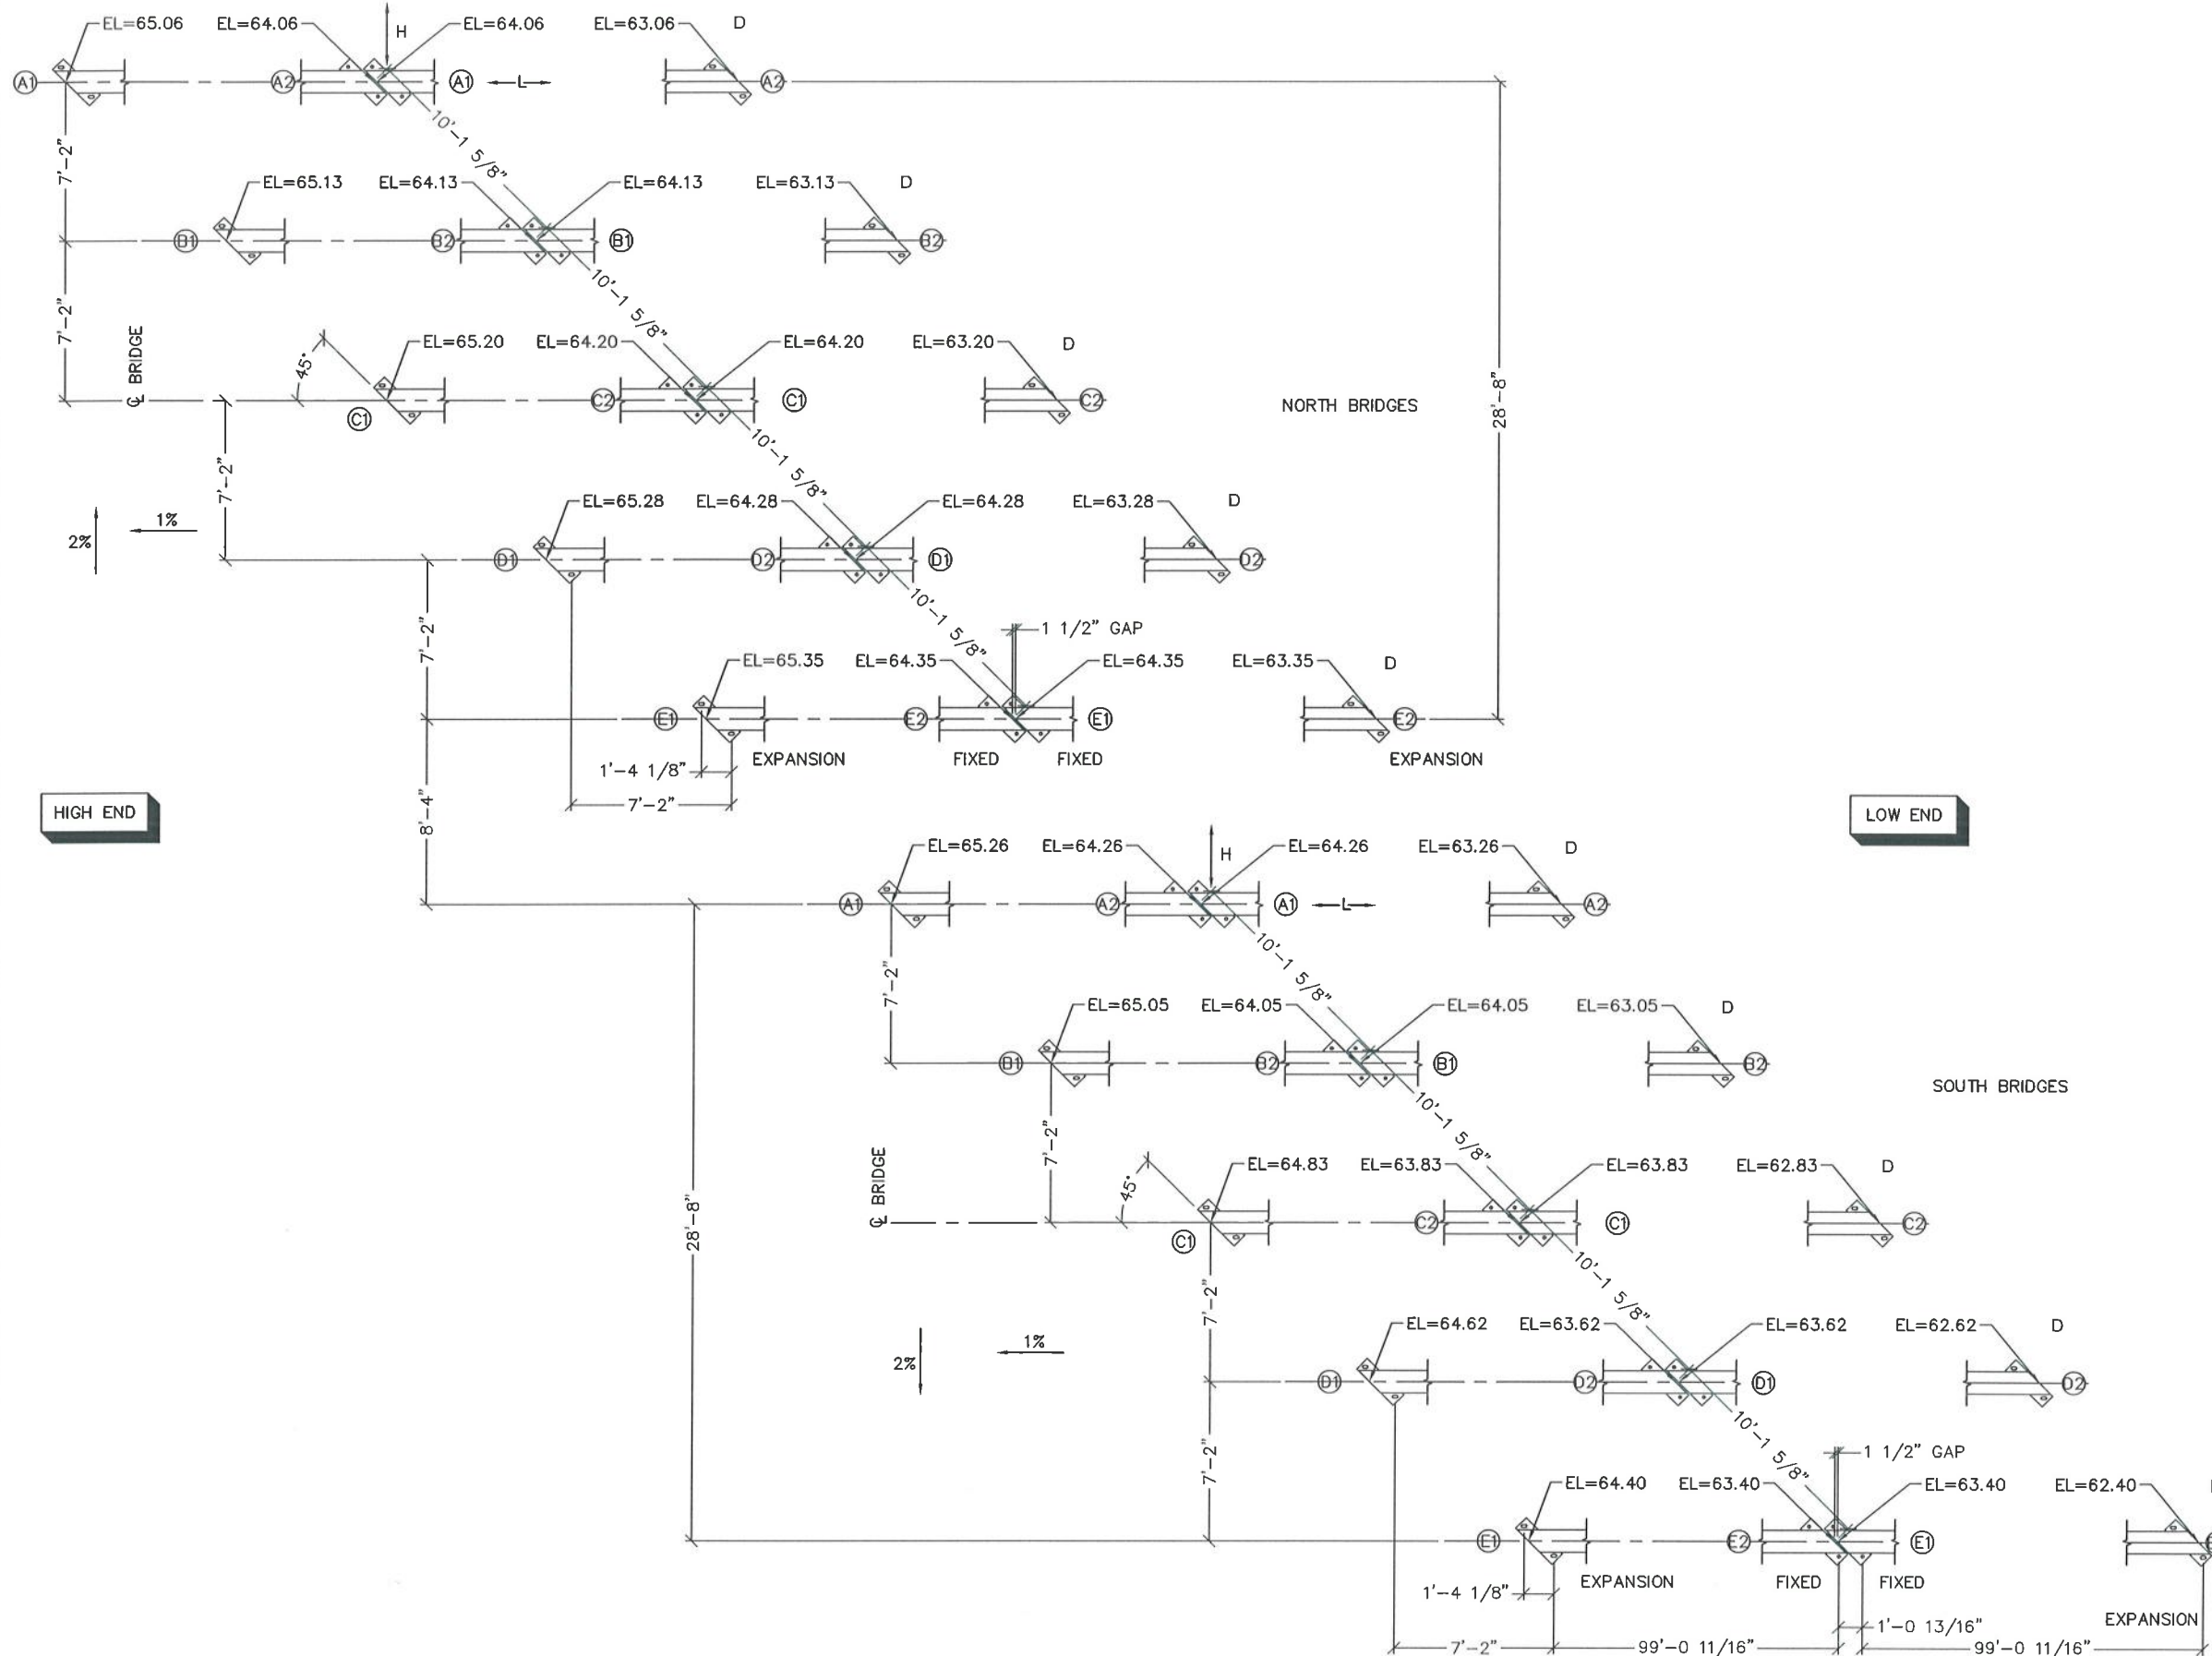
EL=65.06 EL=64.06 H EL=64.06 EL=63.06 D
A1 A2 A1 L A2
7'-2"
10'-1 5/8"
EL=65.13 EL=64.13 EL=64.13 EL=63.13 D
B1 B2 B1 B2
7'-2"
10'-1 5/8"
℄ BRIDGE
45°
EL=65.20 EL=64.20 EL=64.20 EL=63.20 D
C1 C2 C1 C2
NORTH BRIDGES
28'-8"
7'-2"
10'-1 5/8"
2% 1%
EL=65.28 EL=64.28 EL=64.28 EL=63.28 D
D1 D2 D1 D2
7'-2"
10'-1 5/8"
1 1/2" GAP
EL=65.35 EL=64.35 EL=64.35 EL=63.35 D
E1 E2 E1 E2
EXPANSION FIXED FIXED EXPANSION
1'-4 1/8"
7'-2"
HIGH END
LOW END
8'-4"
EL=65.26 EL=64.26 H EL=64.26 EL=63.26 D
A1 A2 A1 L A2
7'-2"
10'-1 5/8"
EL=65.05 EL=64.05 EL=64.05 EL=63.05 D
B1 B2 B1 B2
SOUTH BRIDGES
7'-2"
10'-1 5/8"
℄ BRIDGE
45°
EL=64.83 EL=63.83 EL=63.83 EL=62.83 D
C1 C2 C1 C2
28'-8"
7'-2"
10'-1 5/8"
EL=64.62 EL=63.62 EL=63.62 EL=62.62 D
2% 1%
D1 D2 D1 D2
7'-2"
10'-1 5/8"
1 1/2" GAP
EL=64.40 EL=63.40 EL=63.40 EL=62.40
E1 E2 E1
EXPANSION FIXED FIXED
1'-4 1/8"
1'-0 13/16"
EXPANSION
7'-2" 99'-0 11/16" 99'-0 11/16"